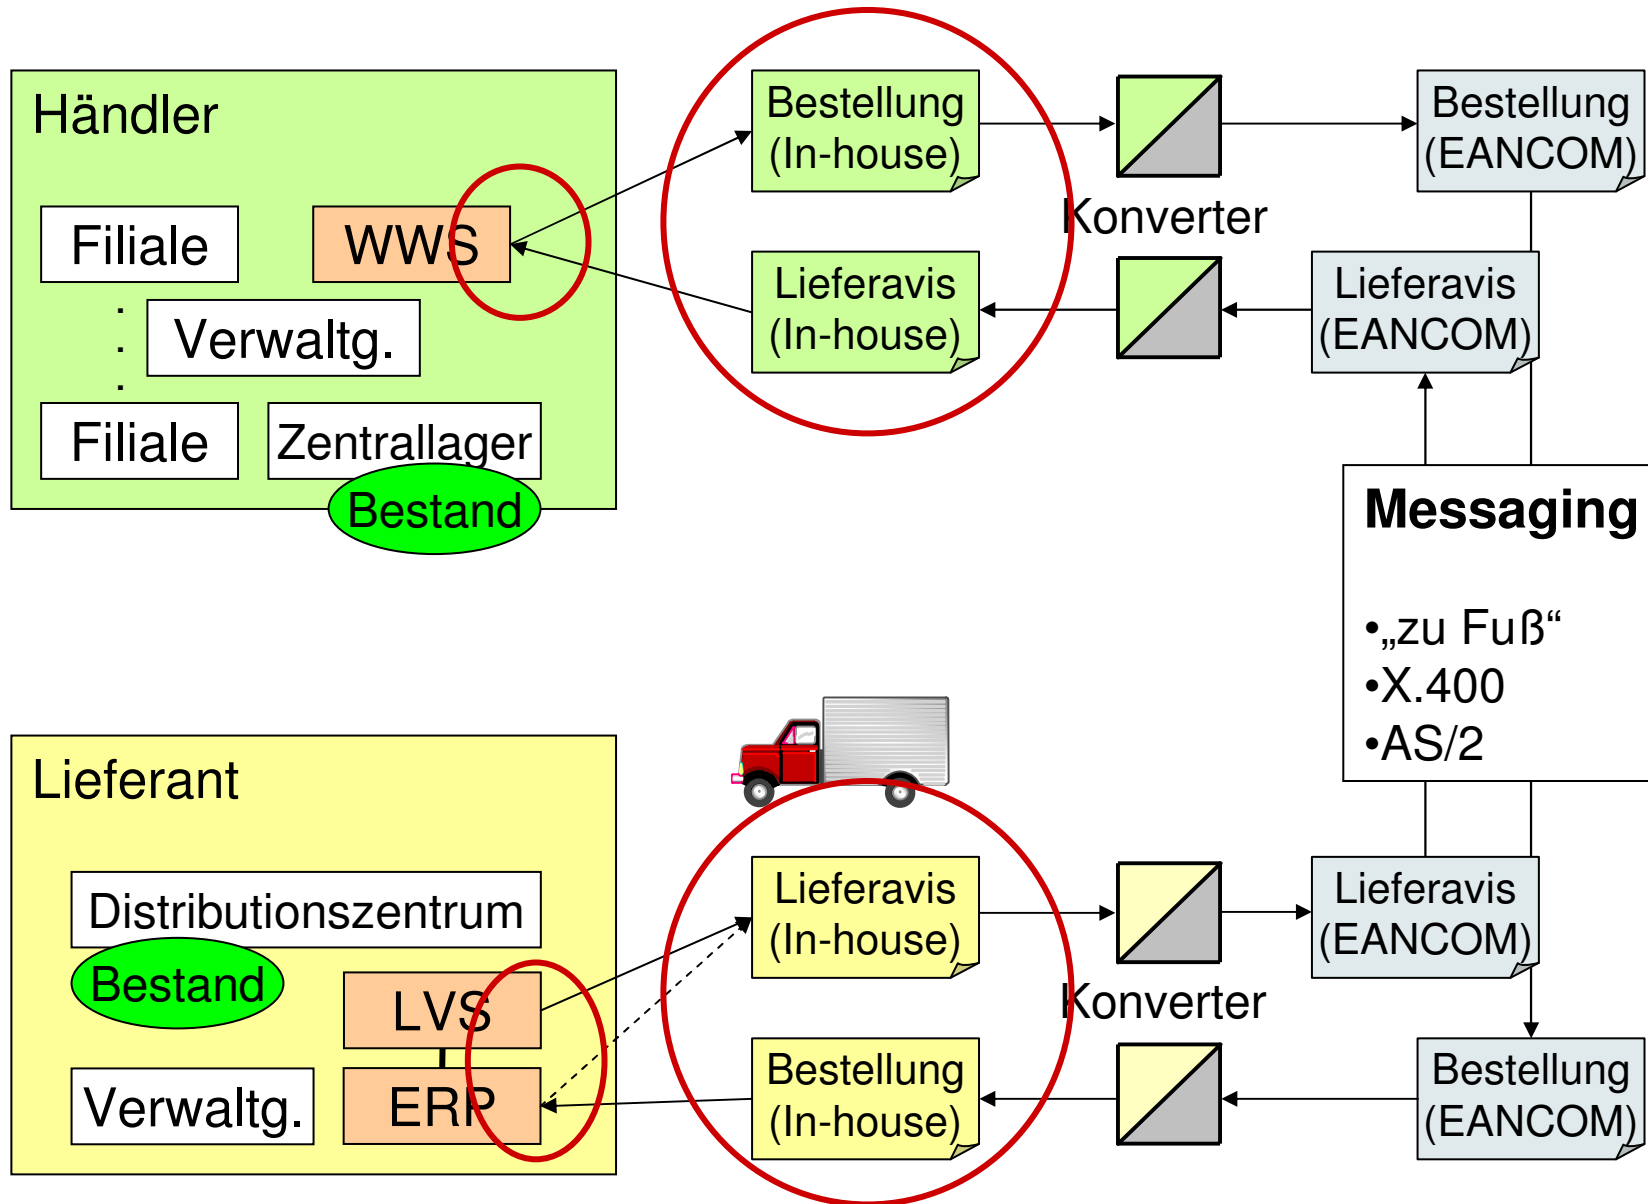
Händler

Filiale

WWS

Verwaltg.

Filiale

Zentrallager

Bestand

Bestellung (In-house)

Lieferavis (In-house)

Konverter

Bestellung (EANCOM)

Lieferavis (EANCOM)

Messaging

•„zu Fuß“
•X.400
•AS/2

Lieferant

Distributionszentrum

Bestand

LVS

ERP

Verwaltg.

Lieferavis (In-house)

Bestellung (In-house)

Konverter

Lieferavis (EANCOM)

Bestellung (EANCOM)